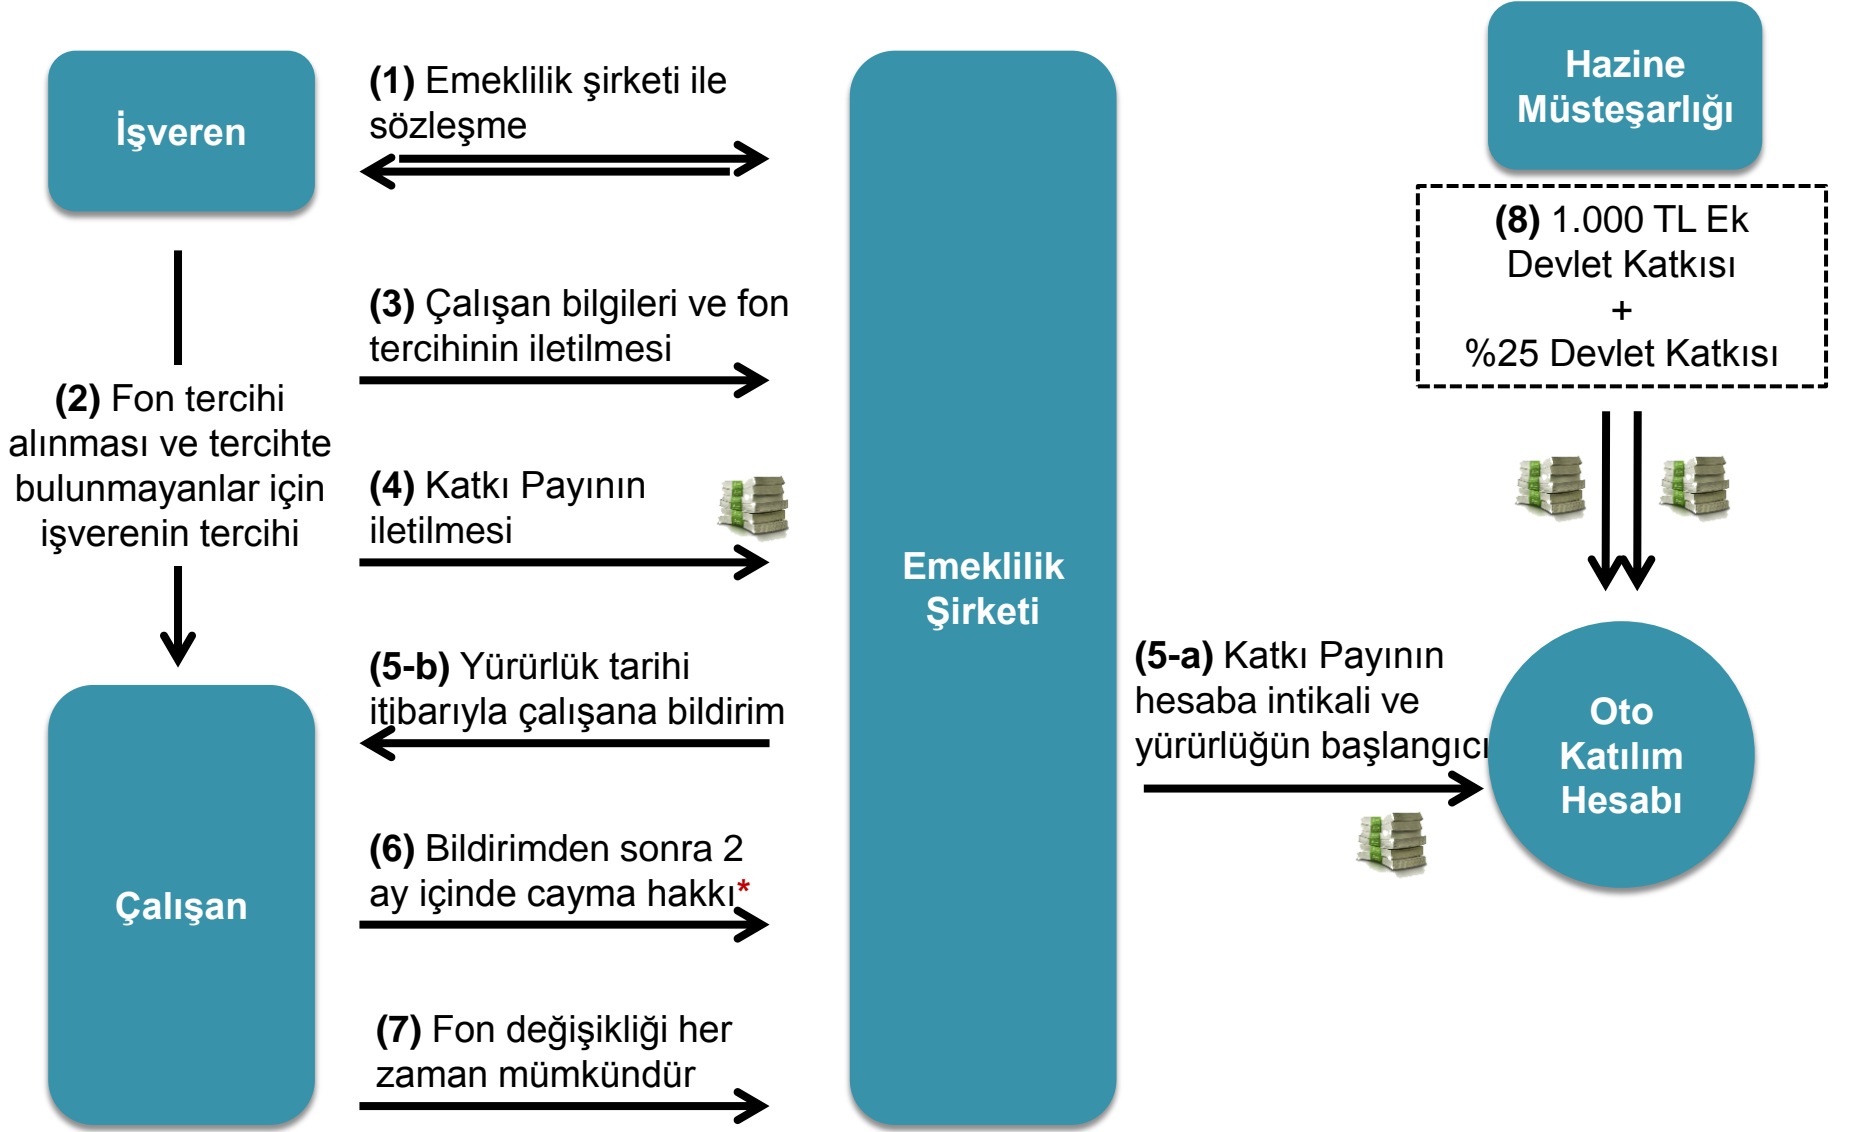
İşveren

(1) Emeklilik şirketi ile sözleşme

Hazine Müsteşarlığı

(8) 1.000 TL Ek Devlet Katkısı
+
%25 Devlet Katkısı

(3) Çalışan bilgileri ve fon tercihinin iletilmesi

(2) Fon tercihi alınması ve tercihte bulunmayanlar için işverenin tercihi

(4) Katkı Payının iletilmesi

Emeklilik Şirketi

(5-b) Yürürlük tarihi itibarıyla çalışana bildirim

(5-a) Katkı Payının hesaba intikali ve yürürlüğün başlangıcı

Oto Katılım Hesabı

Çalışan

(6) Bildirimden sonra 2 ay içinde cayma hakkı*

(7) Fon değişikliği her zaman mümkündür